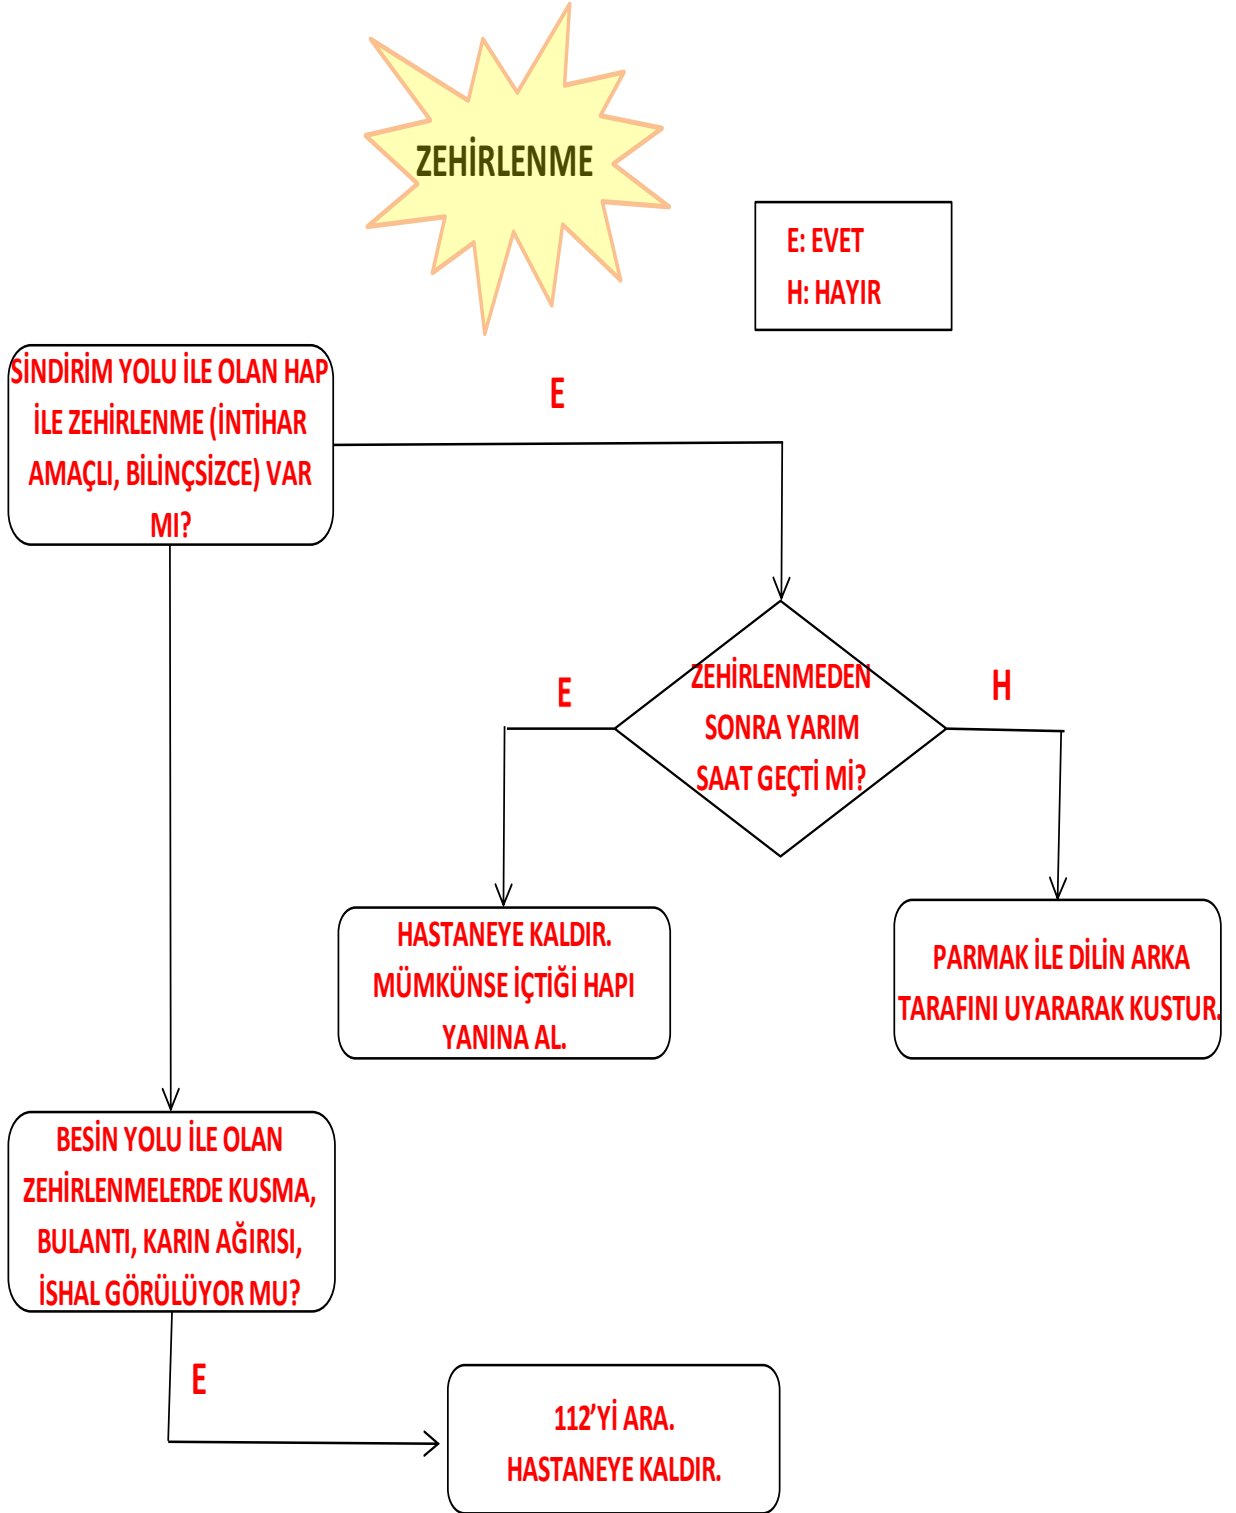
ZEHİRLENME

E: EVET
H: HAYIR

SİNDİRİM YOLU İLE OLAN HAP İLE ZEHİRLENME (İNTİHAR AMAÇLI, BİLİNÇSİZCE) VAR MI?

E

ZEHİRLENMEDEN SONRA YARIM SAAT GEÇTİ Mİ?

E

H

HASTANEYE KALDIR. MÜMKÜNSE İÇTİĞİ HAPI YANINA AL.

PARMAK İLE DİLİN ARKA TARAFINI UYARARAK KUSTUR.

BESİN YOLU İLE OLAN ZEHİRLENMELERDE KUSMA, BULANTI, KARIN AĞIRISI, İSHAL GÖRÜLÜYOR MU?

E

112'Yİ ARA. HASTANEYE KALDIR.